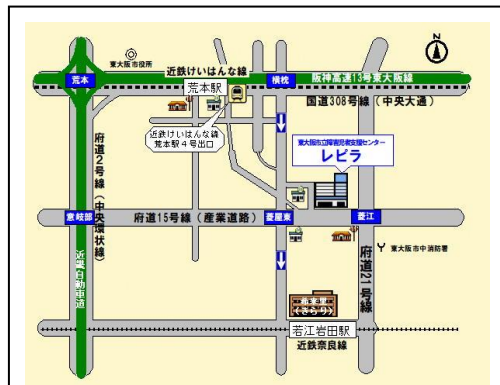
東大阪市役所
近鉄けいはんな線
荒本
横枕
阪神高速13号東大阪線
荒本駅
国道308号線（中央大通）
府道2号線（中央環状線）
近鉄けいはんな線荒本駅4号出口
東大阪市立障害児者支援センター
レピラ
意岐部
府道15号線（産業道路）
菱屋東
菱江
近畿自動車道
東大阪市中消防署
府道21号線
さらら
若江岩田駅
近鉄奈良線